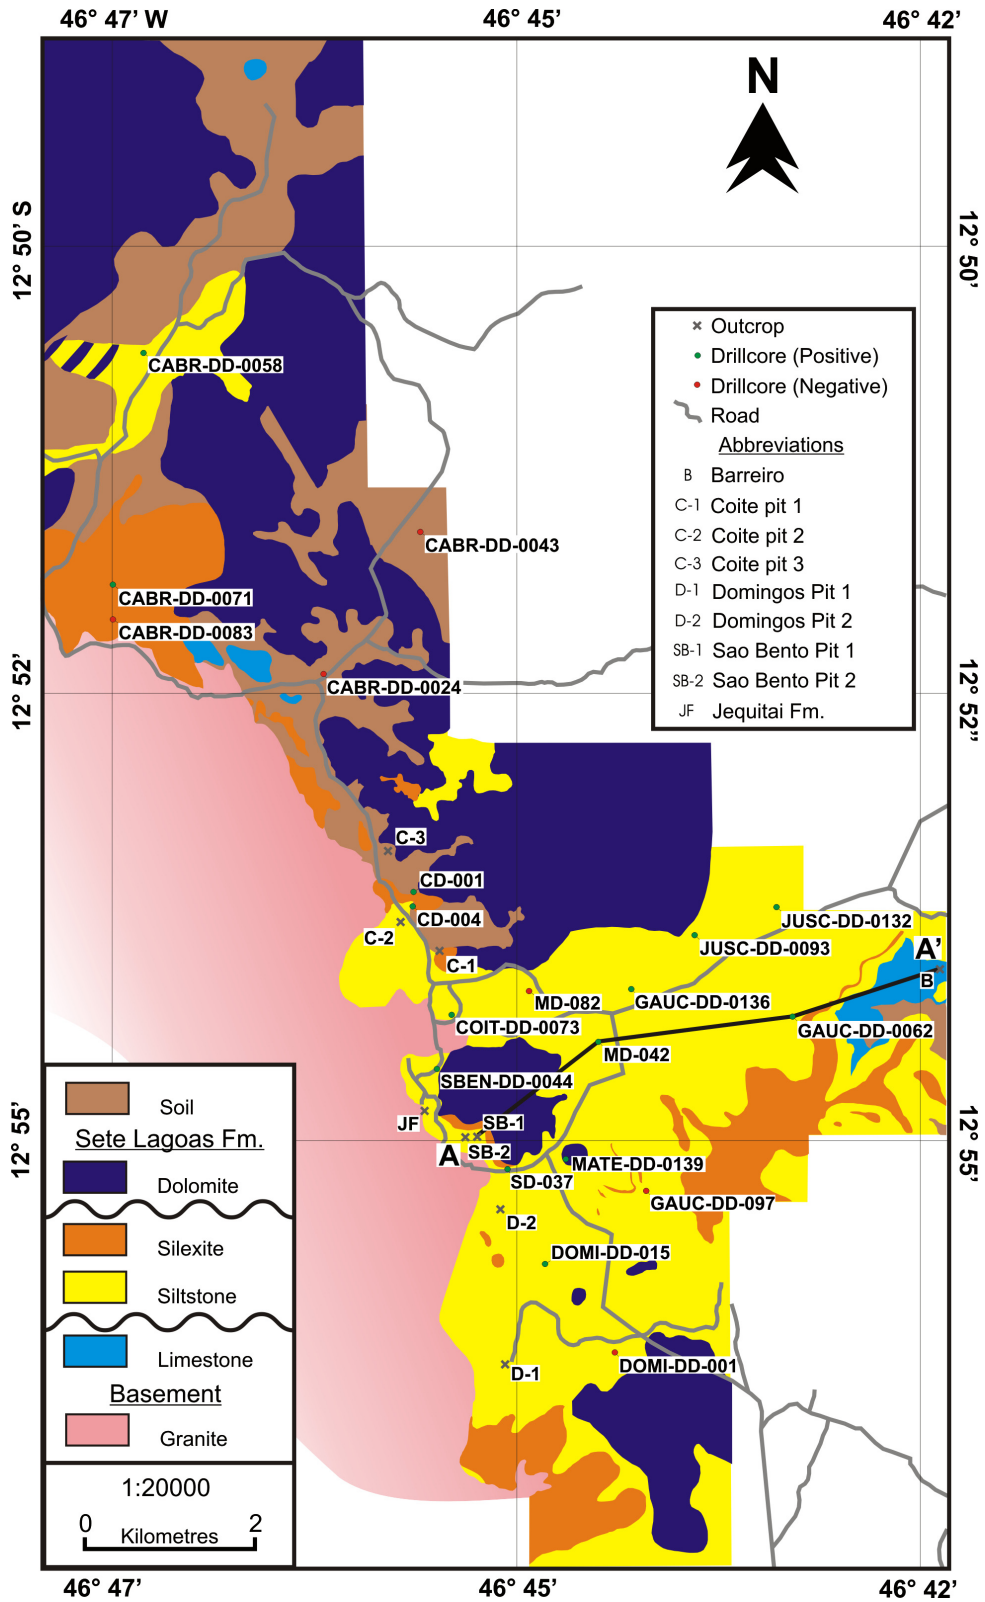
46° 47' W
46° 45'
46° 42'
12° 50' S
12° 50'
12° 52'
12° 52"
12° 55'
12° 55'
N

Outcrop
Drillcore (Positive)
Drillcore (Negative)
Road
Abbreviations
B Barreiro
C-1 Coite pit 1
C-2 Coite pit 2
C-3 Coite pit 3
D-1 Domingos Pit 1
D-2 Domingos Pit 2
SB-1 Sao Bento Pit 1
SB-2 Sao Bento Pit 2
JF Jequitai Fm.

CABR-DD-0058
CABR-DD-0043
CABR-DD-0071
CABR-DD-0083
CABR-DD-0024
C-3
CD-001
CD-004
C-2
C-1
JUSC-DD-0132
JUSC-DD-0093
A'
B
MD-082
GAUC-DD-0136
COIT-DD-0073
GAUC-DD-0062
MD-042
SBEN-DD-0044
JF
SB-1
A
SB-2
MATE-DD-0139
SD-037
GAUC-DD-097
D-2
DOMI-DD-015
D-1
DOMI-DD-001

Soil
Sete Lagoas Fm.
Dolomite
Silexite
Siltstone
Limestone
Basement
Granite

1:20000
0 2
Kilometres

46° 47'
46° 45'
46° 42'